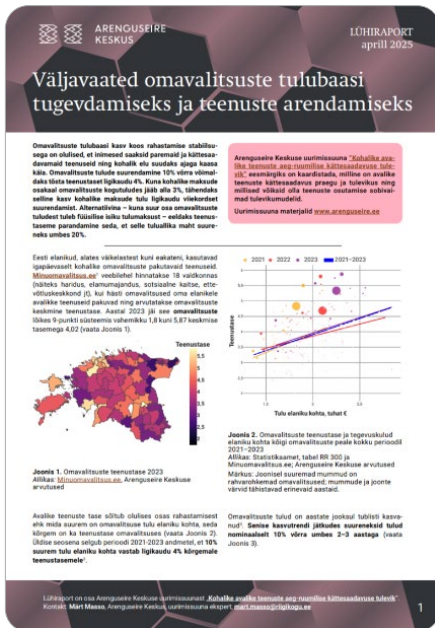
ARENGUSEIRE KESKUS

LÜHIRAPORT
aprill 2025

Väljavaated omavalitsuste tulubaasi tugevdamiseks ja teenuste arendamiseks

Omavalitsuste tulubaasi kasv koos rahastamise stabiilsusega on olulised, et inimesed saaksid paremaid ja kättesaadavamaid teenuseid ning kohalik elu suudaks ajaga kaasa käia. Omavalitsuste tulude suurendamine 10% võrra võimaldaks tõsta teenustaset ligikaudu 4%. Kuna kohalikke maksude osakaal omavalitsuste kogutuludes jääb alla 3%, tähendaks selline kasv kohalike maksude tulu ligikaudu viiekordset suurendamist. Alternatiivina – kuna suur osa omavalitsuste tuludest tuleb füüsilise isiku tulumaksust – eeldaks teenustaseme parandamine seda, et selle tuluallika maht suureneks umbes 20%.

Arenguseire Keskuse uurimissuuna "Kohalike avalike teenuste ja ruumiliste kättesaadavuse tulevik" eesmärgiks on kaardistada, milline on avalike teenuste kättesaadavus praegu ja tulevikus ning millised võiksid olla teenuste osutamise sobivamad tulevikumudelid.

Uurimissuuna materjalid www.arenguseire.ee

Eesti elanikud, alates väikelastest kuni eakateni, kasutavad igapäevaselt kohalike omavalitsuste pakutavaid teenuseid. Minuomavalitsus.ee¹ veebilehel hinnatakse 18 valdkonnas (näiteks haridus, elamumajandus, sotsiaalne kaitse, ettevõtluskeskkond jt), kui hästi omavalitsused oma elanikele avalikke teenuseid pakuvad ning arvutatakse omavalitsuste keskmine teenustase. Aastal 2023 jäi see omavalitsuste lõikes 9-punkti süsteemis vahemikku 1,8 kuni 5,87 keskmise tasemega 4,02 (vaata Joonis 1).

Teenustase
5,5
5,0
4,5
4,0
3,5
3,0
2,5

Joonis 1. Omavalitsuste teenustase 2023
Allikas: Minuomavalitsus.ee, Arenguseire Keskuse arvutused

2021 2022 2023 2021–2023

Teenustase

Tulu elaniku kohta, tuhat €

Joonis 2. Omavalitsuste teenustase ja tegevuskulud elaniku kohta kõigi omavalitsuste peale kokku perioodil 2021–2023
Allikas: Statistikaamet, tabel RR 300 ja Minuomavalitsus.ee; Arenguseire Keskuse arvutused
Märkus: Joonisel suuremad mummud on rahvarohkemad omavalitsused; mummude ja joonte värvid tähistavad erinevaid aastaid.

Avalike teenuste tase sõltub olulises osas rahastamisest ehk mida suurem on omavalitsuse tulu elaniku kohta, seda kõrgem on ka teenustase omavalitsuses (vaata Joonis 2). Üldise seosena selgub perioodi 2021-2023 andmetel, et 10% suurem tulu elaniku kohta vastab ligikaudu 4% kõrgemale teenustasemele².

Omavalitsuste tulud on aastate jooksul tublisti kasvanud³. Senise kasvutrendi jätkudes suureneksid tulud nominaalselt 10% võrra umbes 2–3 aastaga (vaata Joonis 3).

Lühiraport on osa Arenguseire Keskuse uurimissuunast "Kohalike avalike teenuste ja ruumiliste kättesaadavuse tulevik"
Kontakt: Märt Masso, Arenguseire Keskus uurimissuuna ekspert, mart.masso@riigikogu.ee

1